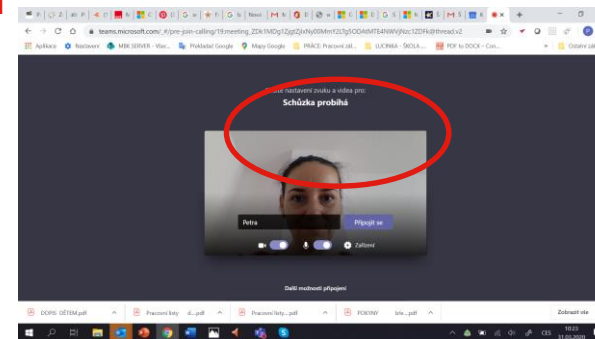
teams.microsoft.com/_#/pre-join-calling/19:meeting_ZDk1MDg1ZjgtZjIxNy00MmY2LTg5ODAtMTE4NWVjNzc1ZDFk@thread.v2

Aplikace Nastavení MBK SERVER - Vizo... Překladač Google Mapy Google PRÁCE: Pracovní získ... LUCINKA - ŠKOLA ... PDF to DOCX - Con... Ostatní záložky

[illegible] nastavení zvuku a videa pro:
Schůzka probíhá

Petra
Připojit se
Zařízení

Další možnosti připojení

DOPIS DĚTEM.pdf
Pracovní listy d....pdf
Pracovní listy....pdf
POKYNY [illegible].pdf
Zobrazit vše

CES
10:23
31.03.2020